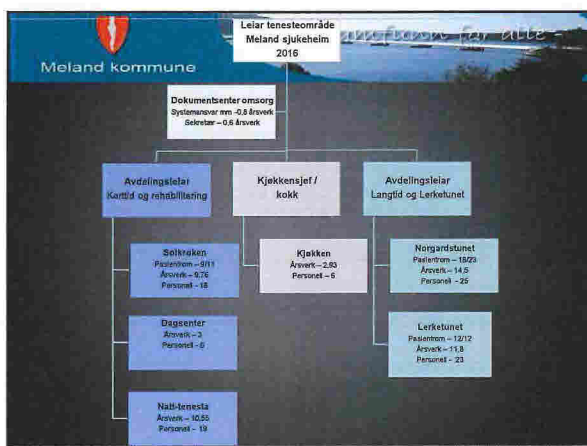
Meland kommune

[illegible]amfunn for alle -

Leiar tenesteområde
Meland sjukeheim
2016

Dokumentsenter omsorg
Systemansvar mm -0,8 årsverk
Sekretær – 0,6 årsverk

Avdelingsleiar
Korttid og rehabilitering

Kjøkkensjef /
kokk

Avdelingsleiar
Langtid og Lerketunet

Solkroken
Pasientrom – 9/11
Årsverk – 9,76
Personell – 16

Kjøkken
Årsverk – 2,93
Personell – 6

Norgardstunet
Pasientrom – 18/23
Årsverk – 14,5
Personell – 25

Dagsenter
Årsverk – 3
Personell – 6

Lerketunet
Pasientrom – 12/12
Årsverk – 11,8
Personell – 23

Natt-tenesta
Årsverk – 10,55
Personell – 19